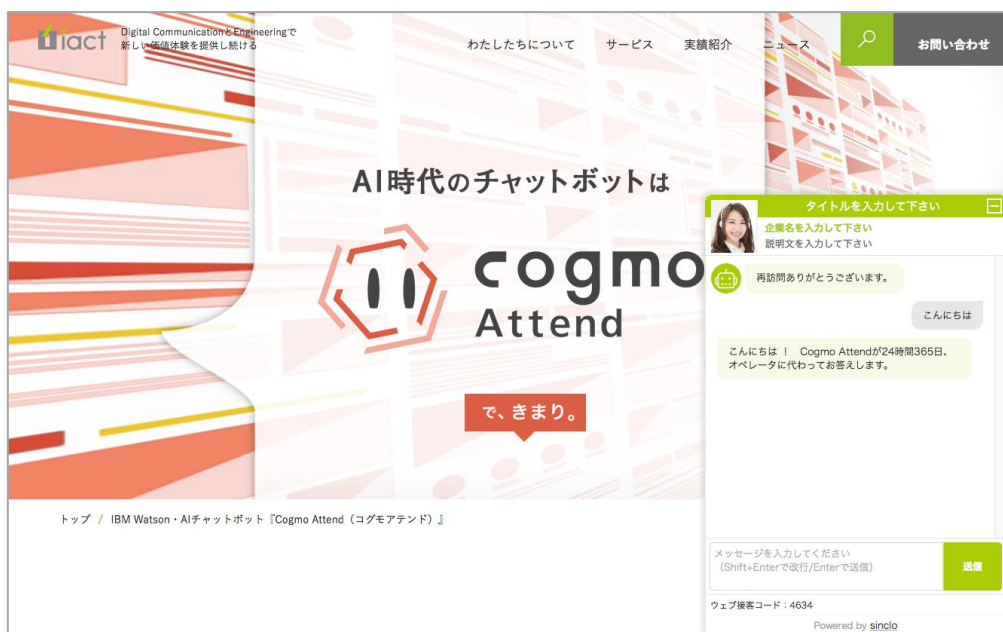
iact Digital CommunicationとEngineeringで新しい価値体験を提供し続ける

わたしたちについて サービス 実績紹介 ニュース お問い合わせ

AI時代のチャットボットは

cogmo Attend

で、きまり。

トップ / IBM Watson・AIチャットボット『Cogmo Attend（コグモアテンド）』

タイトルを入力して下さい

企業名を入力して下さい
説明文を入力して下さい

再訪問ありがとうございます。

こんにちは

こんにちは！ Cogmo Attendが24時間365日、オペレータに代わってお答えします。

メッセージを入力してください
（Shift+Enterで改行/Enterで送信）

送信

ウェブ接客コード：4634

Powered by sinclo